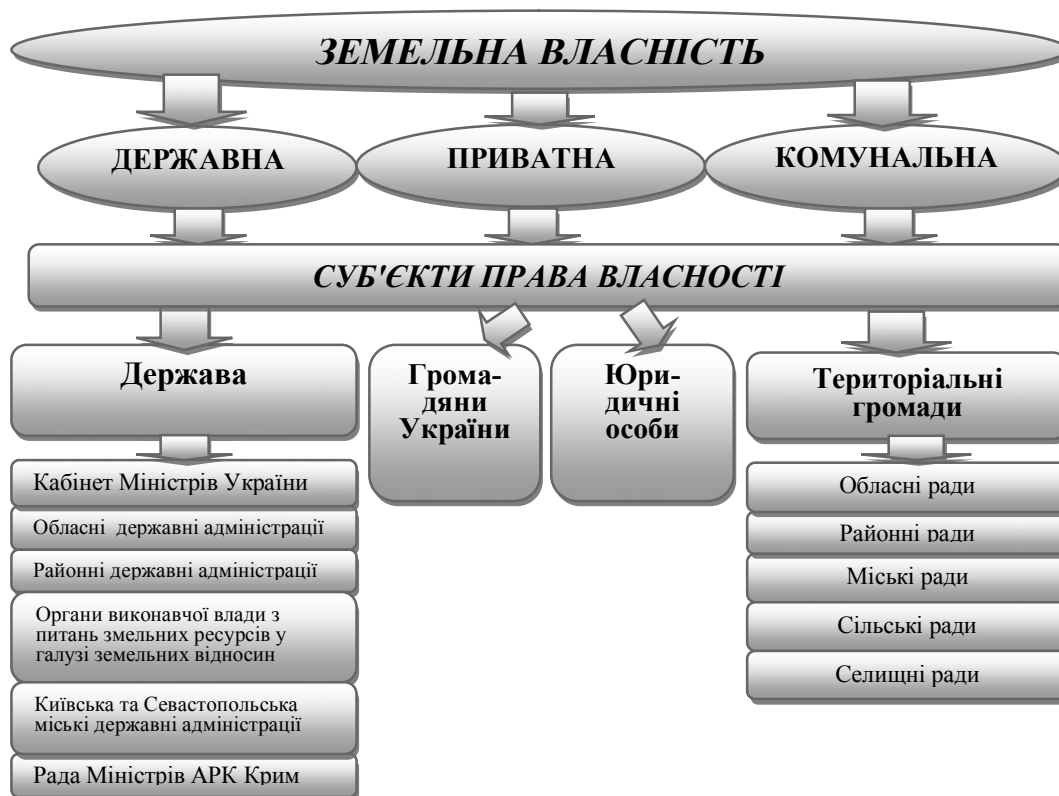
ЗЕМЕЛЬНА ВЛАСНІСТЬ

ДЕРЖАВНА

ПРИВАТНА

КОМУНАЛЬНА

СУБ'ЄКТИ ПРАВА ВЛАСНОСТІ

Держава

Громадяни України

Юридичні особи

Територіальні громади

Кабінет Міністрів України

Обласні державні адміністрації

Районні державні адміністрації

Органи виконавчої влади з питань змельних ресурсів у галузі земельних відносин

Київська та Севастопольська міські державні адміністрації

Рада Міністрів АРК Крим

Обласні ради

Районні ради

Міські ради

Сільські ради

Селищні ради